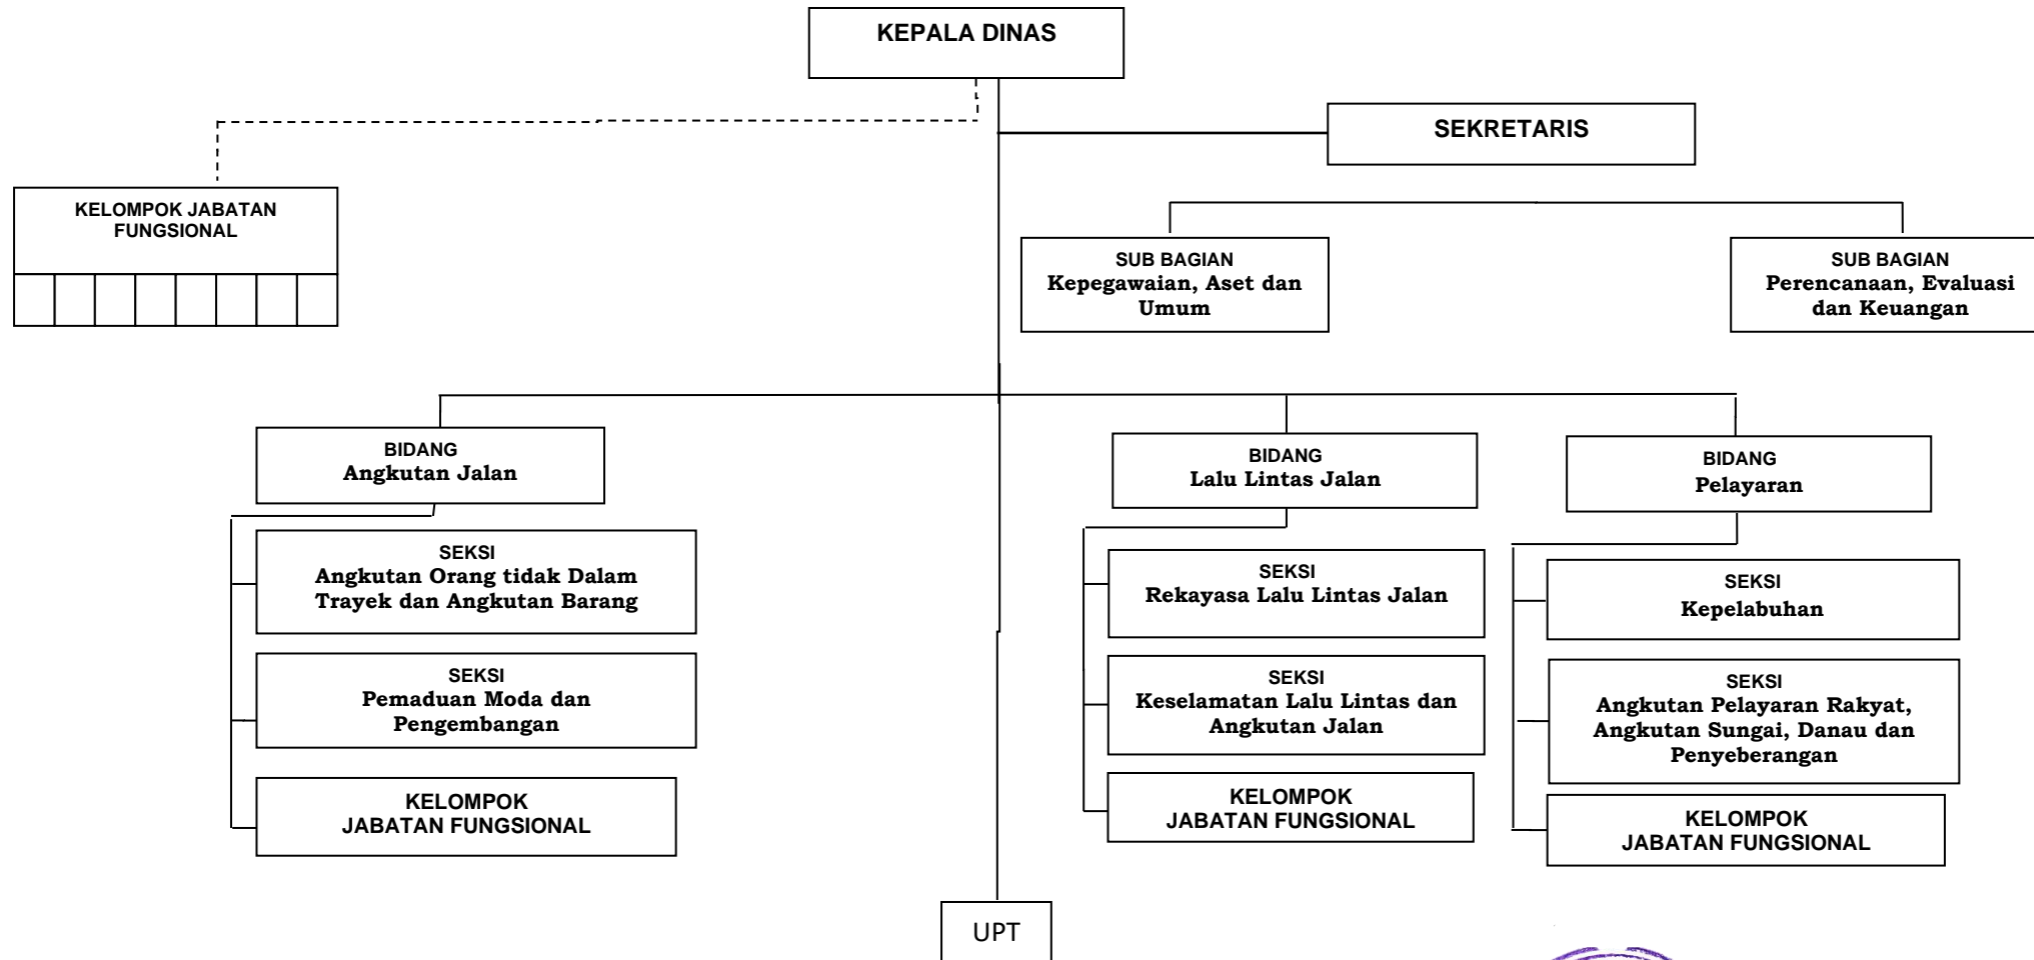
KEPALA DINAS

SEKRETARIS

KELOMPOK JABATAN FUNGSIONAL

SUB BAGIAN
Kepegawaian, Aset dan Umum

SUB BAGIAN
Perencanaan, Evaluasi dan Keuangan

BIDANG
Angkutan Jalan

SEKSI
Angkutan Orang tidak Dalam Trayek dan Angkutan Barang

SEKSI
Pemaduan Moda dan Pengembangan

KELOMPOK
JABATAN FUNGSIONAL

BIDANG
Lalu Lintas Jalan

SEKSI
Rekayasa Lalu Lintas Jalan

SEKSI
Keselamatan Lalu Lintas dan Angkutan Jalan

KELOMPOK
JABATAN FUNGSIONAL

BIDANG
Pelayaran

SEKSI
Kepelabuhan

SEKSI
Angkutan Pelayaran Rakyat, Angkutan Sungai, Danau dan Penyeberangan

KELOMPOK
JABATAN FUNGSIONAL

UPT